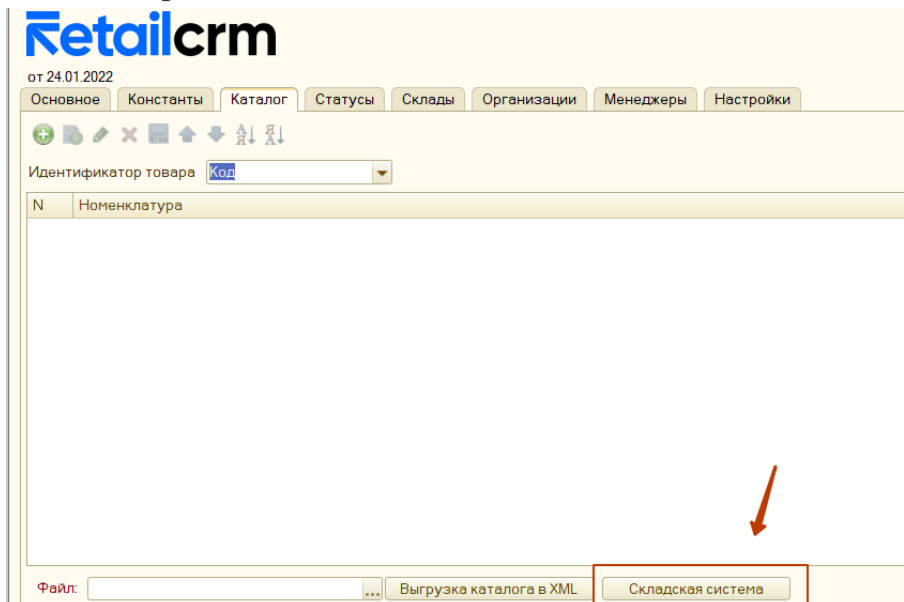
Retailcrm

от 24.01.2022

Основное | Константы | Каталог | Статусы | Склады | Организации | Менеджеры | Настройки

Идентификатор товара Код

| N | Номенклатура |
|---|---|

Файл: ... Выгрузка каталога в XML Складская система